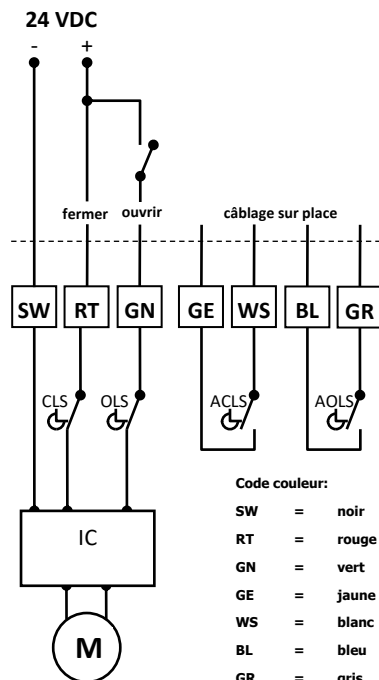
24 VDC
-
+

fermer
ouvrir
câblage sur place

SW
RT
GN
GE
WS
BL
GR

CLS
OLS
ACLS
AOLS

IC

M

Code couleur:

| | | |
|---|---|---|
| SW | = | noir |
| RT | = | rouge |
| GN | = | vert |
| GE | = | jaune |
| WS | = | blanc |
| BL | = | bleu |
| GR | = | gris |